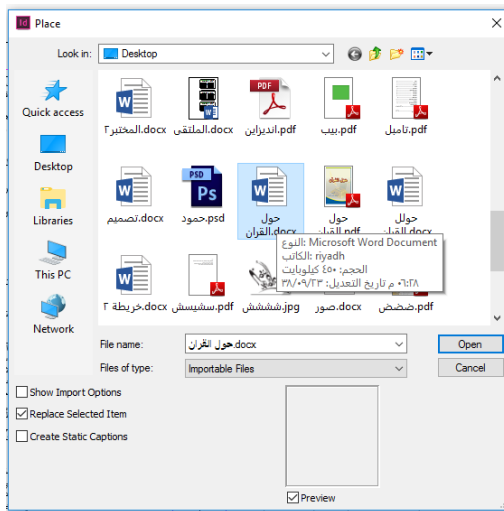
Place

Look in: Desktop

Quick access
Desktop
Libraries
This PC
Network

المختبر٢.docx
الملتقى.docx
اندیزاین.pdf
بيب.pdf
تاميل.pdf

تصميم.docx
PSD
حمود.psd
حول القران.docx
حول القر.pdf
حول القر.pdf

خريطة ٢.docx
سشيسش.pdf
ششششش.jpg
صور.docx
ضضض.pdf

النوع: Microsoft Word Document
الكاتب: riyadh
الحجم: ٤٥٠ كيلوبايت
تاريخ التعديل: ٢٨/٠٩/٢٣ م ٠٦:٢٨

File name: حول القران.docx
Files of type: Importable Files

Open
Cancel

Show Import Options
Replace Selected Item
Create Static Captions

Preview